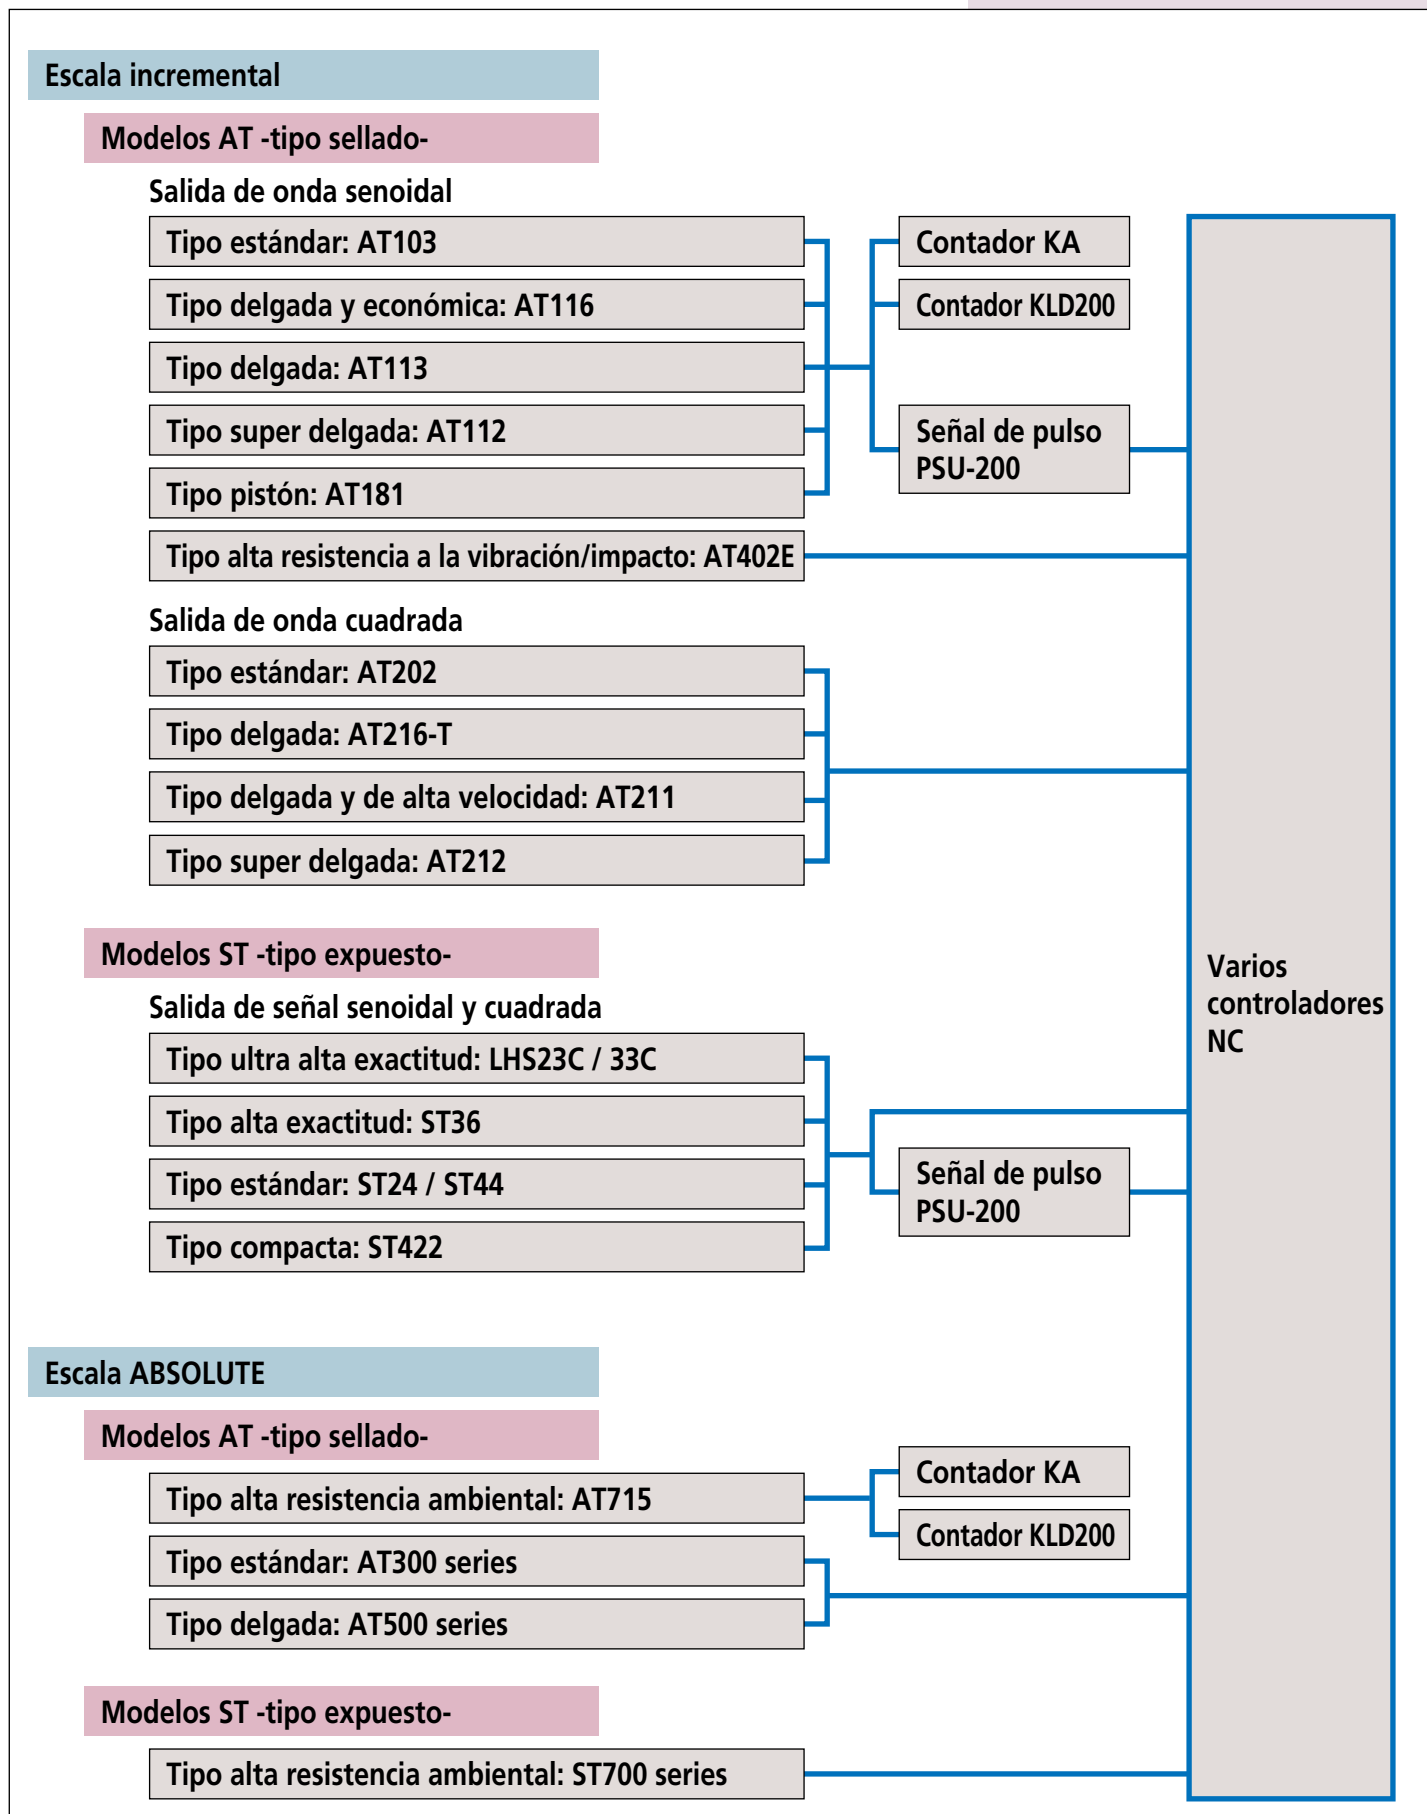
Escala incremental

Modelos AT -tipo sellado-

Salida de onda senoidal

Tipo estándar: AT103

Tipo delgada y económica: AT116

Tipo delgada: AT113

Tipo super delgada: AT112

Tipo pistón: AT181

Tipo alta resistencia a la vibración/impacto: AT402E

Contador KA

Contador KLD200

Señal de pulso PSU-200

Salida de onda cuadrada

Tipo estándar: AT202

Tipo delgada: AT216-T

Tipo delgada y de alta velocidad: AT211

Tipo super delgada: AT212

Modelos ST -tipo expuesto-

Salida de señal senoidal y cuadrada

Tipo ultra alta exactitud: LHS23C / 33C

Tipo alta exactitud: ST36

Tipo estándar: ST24 / ST44

Tipo compacta: ST422

Señal de pulso PSU-200

Varios controladores NC

Escala ABSOLUTE

Modelos AT -tipo sellado-

Tipo alta resistencia ambiental: AT715

Tipo estándar: AT300 series

Tipo delgada: AT500 series

Contador KA

Contador KLD200

Modelos ST -tipo expuesto-

Tipo alta resistencia ambiental: ST700 series